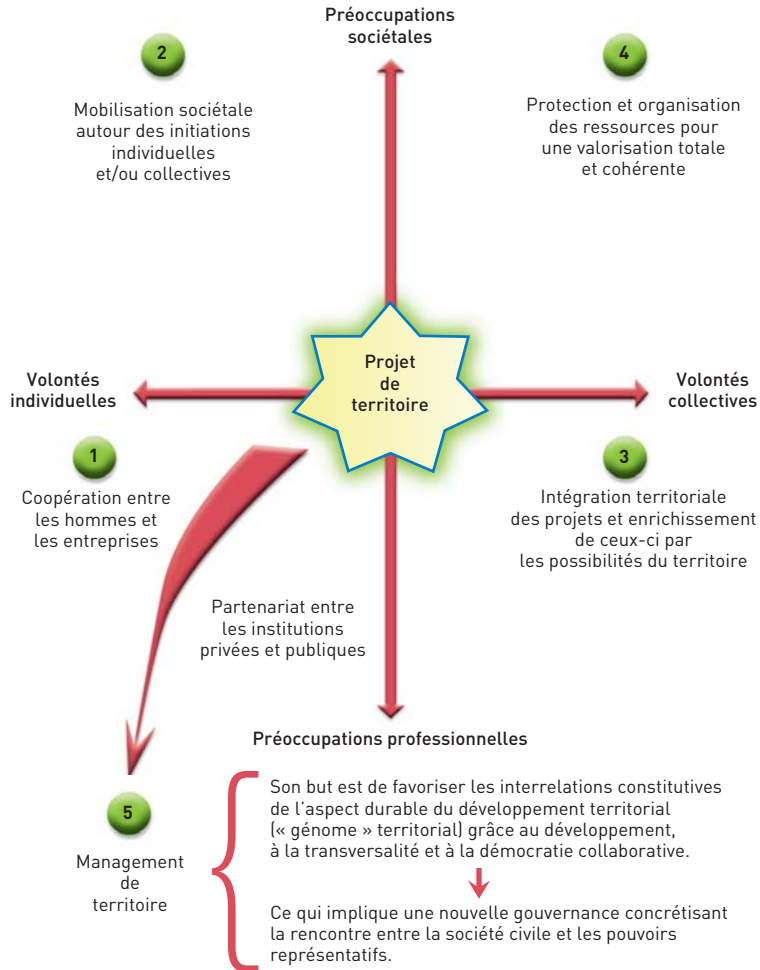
Préoccupations sociétales

2

Mobilisation sociétale autour des initiations individuelles et/ou collectives

4

Protection et organisation des ressources pour une valorisation totale et cohérente

Volontés individuelles

Projet de territoire

Volontés collectives

1

Coopération entre les hommes et les entreprises

3

Intégration territoriale des projets et enrichissement de ceux-ci par les possibilités du territoire

Partenariat entre les institutions privées et publiques

Préoccupations professionnelles

5

Management de territoire

Son but est de favoriser les interrelations constitutives de l'aspect durable du développement territorial (« génome » territorial) grâce au développement, à la transversalité et à la démocratie collaborative.

Ce qui implique une nouvelle gouvernance concrétisant la rencontre entre la société civile et les pouvoirs représentatifs.